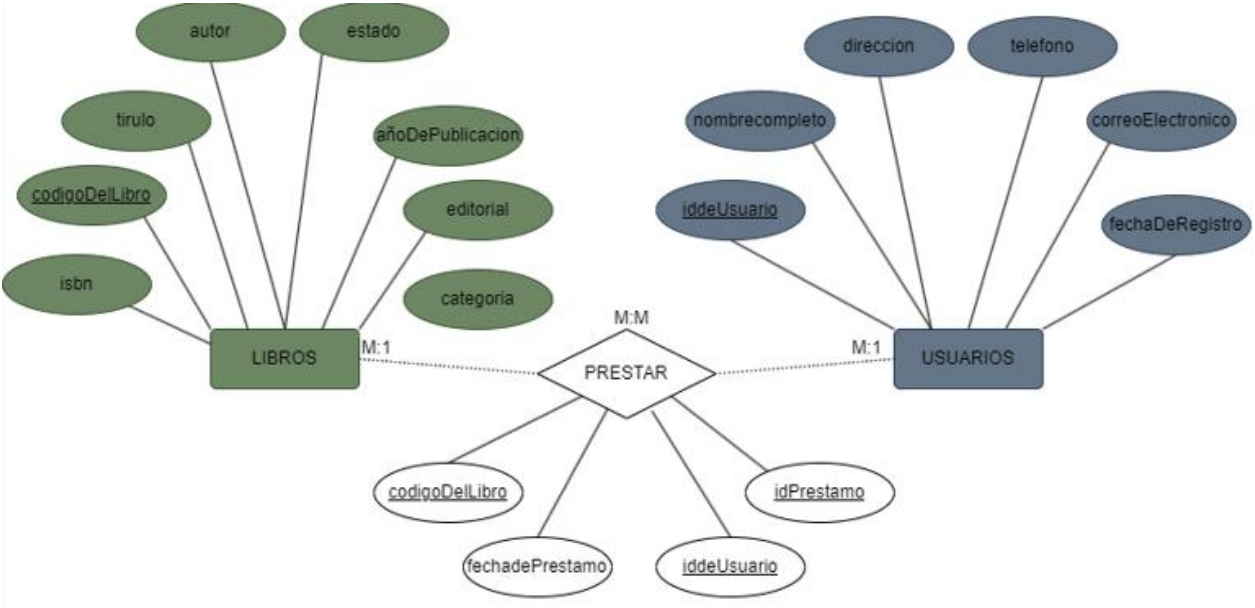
autor

estado

tirulo

añoDePublicacion

codigoDelLibro

editorial

isbn

categoria

LIBROS

M:1

M:M

PRESTAR

M:1

USUARIOS

direccion

telefono

nombrecompleto

correoElectronico

iddeUsuario

fechaDeRegistro

codigoDelLibro

idPrestamo

fechadePrestamo

iddeUsuario